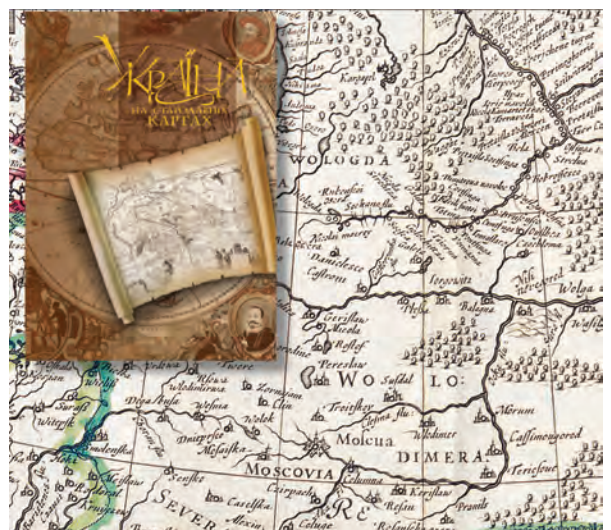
УКРАЇНА
НА СТАРОДАВНІХ
КАРТАХ

WOLOGDA
Karpagel
Sochana
Nicolai moscrey
Dancelasce
Caffrovi
Jorgowitz
Balagna
Gerisslan
Mecola
Rostof
Peresslaw
Plesse
WO
Suzdal
LO:
Troitskoy
Wolodimer
Murum
Cassimeogorod
Moscua
DIMERA
MOSCOVIA
Columna
Kerislaw
Toricsouc
Wolga
Wolok
Mosaisko
Dnieperesce
Wesma
Smolensko
Wiasma
Stariza
Zorow
Clin
Twere
Wolodimirowa
SEVER
Wiedesk
Surasl
Witepsk
Caselska
Czirpach
Celuge
Resan
Pronsk
Resli
Serpuchow